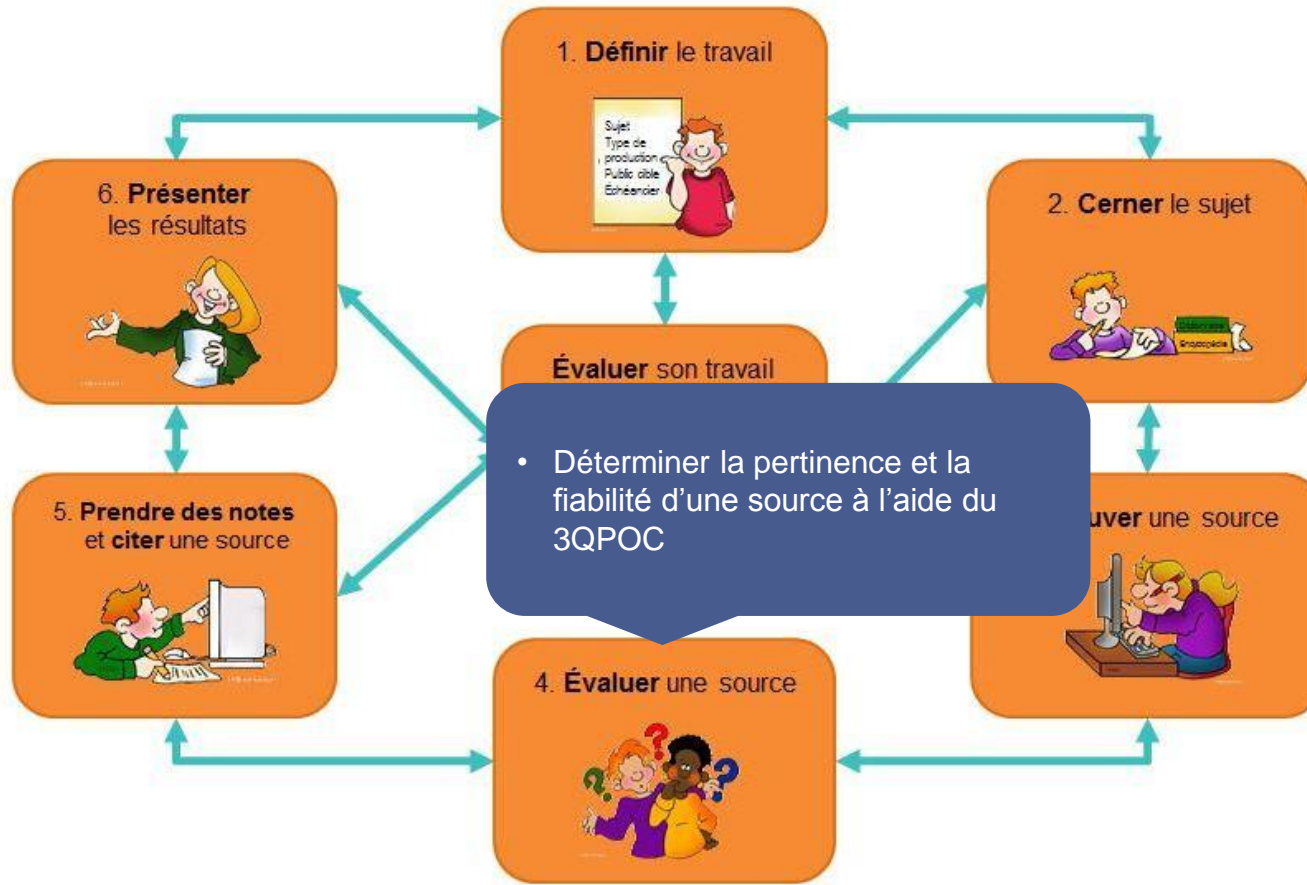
1. **Définir** le travail

Sujet
Type de production
Public cible
Échéancier

2. **Cerner** le sujet

Dictionnaire
Encyclopédie

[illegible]**uver** une source

4. **Évaluer** une source

5. **Prendre des notes** et **citer** une source

6. **Présenter** les résultats

**Évaluer** son travail

• Déterminer la pertinence et la fiabilité d'une source à l'aide du 3QPOC